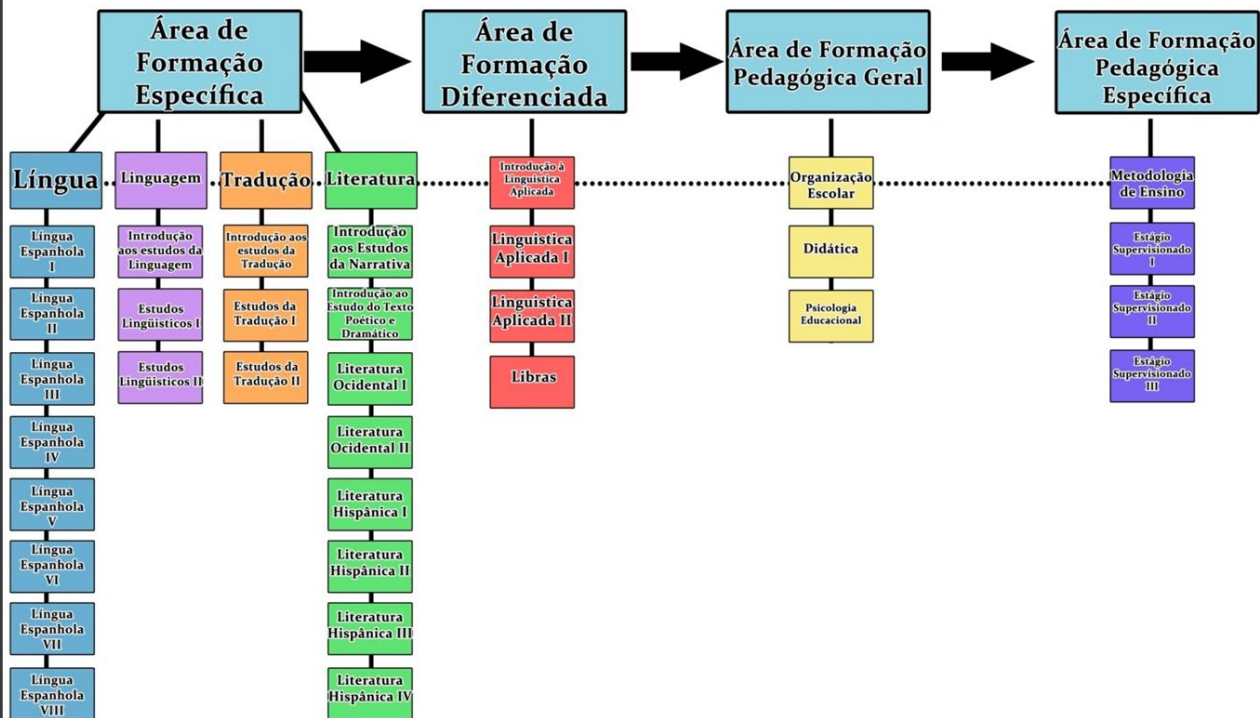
Área de Formação Específica

Área de Formação Diferenciada

Área de Formação Pedagógica Geral

Área de Formação Pedagógica Específica

Língua

Língua Espanhola I

Língua Espanhola II

Língua Espanhola III

Língua Espanhola IV

Língua Espanhola V

Língua Espanhola VI

Língua Espanhola VII

Língua Espanhola VIII

Linguagem

Introdução aos estudos da Linguagem

Estudos Lingüísticos I

Estudos Lingüísticos II

Tradução

Introdução aos estudos da Tradução

Estudos da Tradução I

Estudos da Tradução II

Literatura

Introdução aos Estudos da Narrativa

Introdução ao Estudo do Texto Poético e Dramático

Literatura Ocidental I

Literatura Ocidental II

Literatura Hispânica I

Literatura Hispânica II

Literatura Hispânica III

Literatura Hispânica IV

Introdução à Linguística Aplicada

Linguistica Aplicada I

Linguistica Aplicada II

Libras

Organização Escolar

Didática

Psicologia Educacional

Metodologia de Ensino

Estágio Supervisionado I

Estágio Supervisionado II

Estágio Supervisionado III